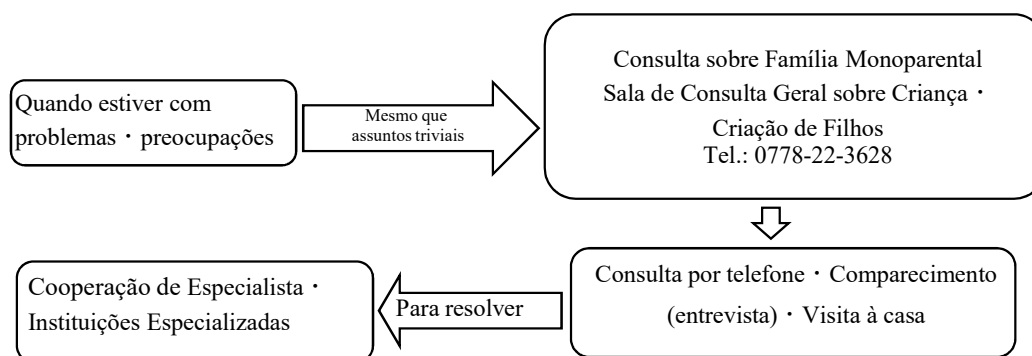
Quando estiver com problemas・preocupações

Mesmo que assuntos triviais

Consulta sobre Família Monoparental
Sala de Consulta Geral sobre Criança・Criação de Filhos
Tel.: 0778-22-3628

Consulta por telefone・Comparecimento (entrevista)・Visita à casa

Para resolver

Cooperação de Especialista・Instituições Especializadas